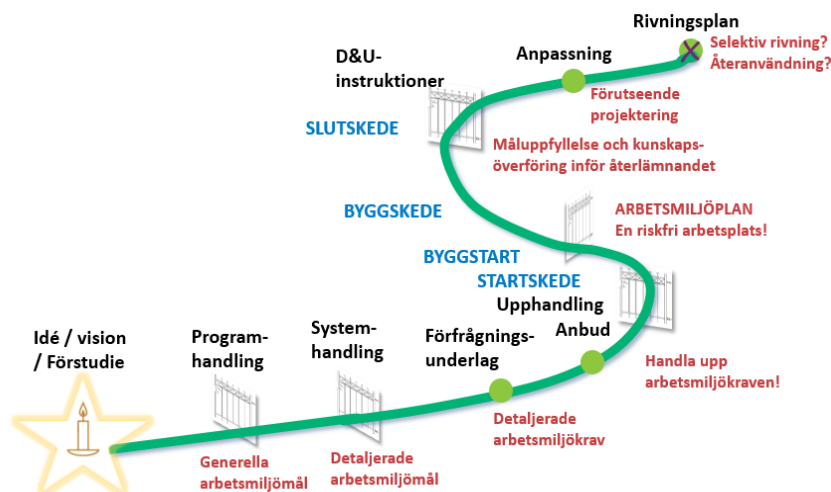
Rivningsplan
Selektiv rivning?
Återanvändning?

Anpassning
Förutseende projektering

D&U-instruktioner

SLUTSKEDE

Måluppfyllelse och kunskapsöverföring inför återlämnandet

BYGGSKEDE

ARBETSMILJÖPLAN
En riskfri arbetsplats!

BYGGSTART
STARTSKEDE
Upphandling
Anbud

Handla upp arbetsmiljökraven!

Idé / vision / Förstudie

Programhandling

Systemhandling

Förfrågningsunderlag

Detaljerade arbetsmiljökrav

Generella arbetsmiljömål

Detaljerade arbetsmiljömål